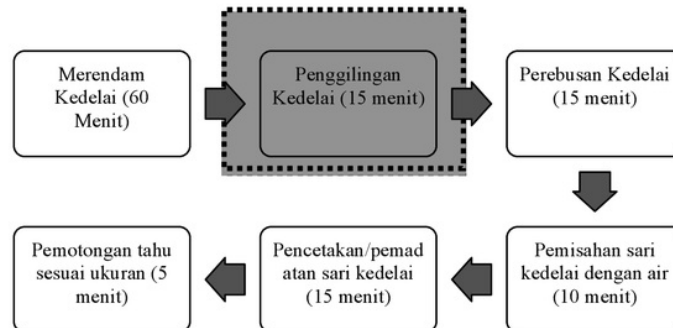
Merendam Kedelai (60 Menit)

Penggilingan Kedelai (15 menit)

Perebusan Kedelai (15 menit)

Pemisahan sari kedelai dengan air (10 menit)

Pencetakan/pemadatan sari kedelai (15 menit)

Pemotongan tahu sesuai ukuran (5 menit)